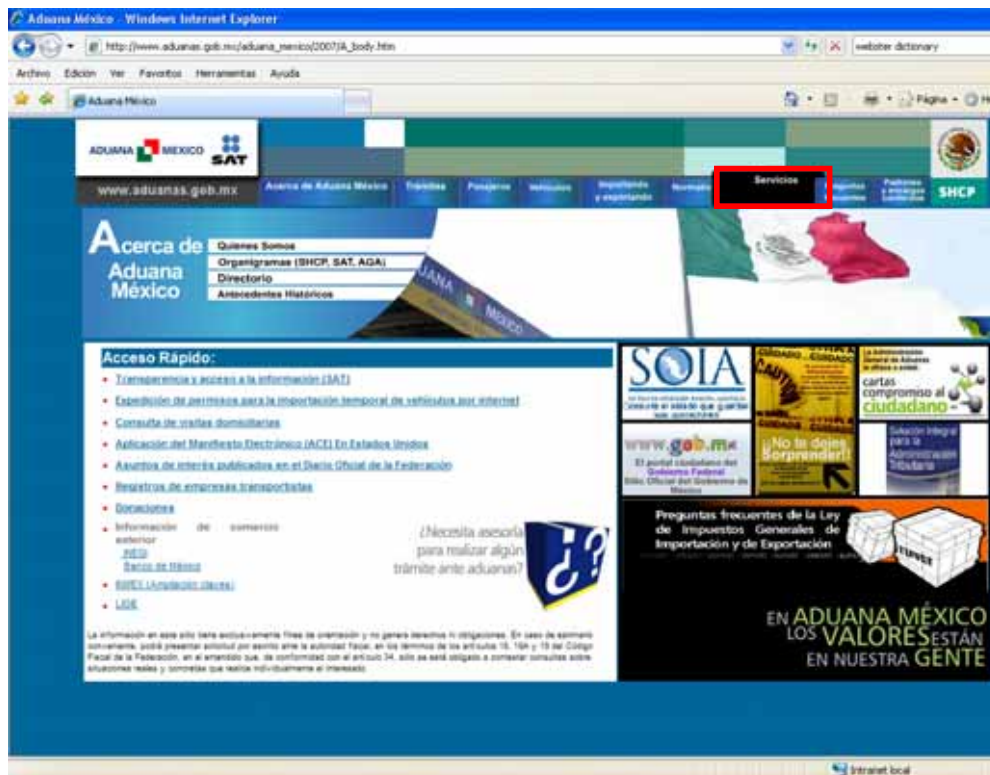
Aduana México - Windows Internet Explorer

http://www.aduanas.gob.mx/aduana_mexico/2007/A_body.htm

webster dictionary

Archivo Edición Ver Favoritos Herramientas Ayuda

Aduana México

Página

ADUANA MEXICO SAT

www.aduanas.gob.mx

Acerca de Aduana México | Trámites | Pasajeros | Vehículos | Importando y exportando | Normatividad | Servicios | Preguntas frecuentes | Padrones y encargos conferidos | SHCP

Acerca de Aduana México

Quienes Somos
Organigramas (SHCP, SAT, AGA)
Directorio
Antecedentes Históricos

Acceso Rápido:

- Transparencia y acceso a la información (SAT)
- Expedición de permisos para la importación temporal de vehículos por internet
- Consulta de visitas domiciliarias
- Aplicación del Manifiesto Electrónico (ACE) En Estados Unidos
- Asuntos de interés publicados en el Diario Oficial de la Federación
- Registros de empresas transportistas
- Donaciones
- Información de comercio exterior
INEGI
Banco de México
- SIREX (Ampliación claves)
- LIDE

¿Necesita asesoría para realizar algún trámite ante aduanas?

La información en este sitio tiene exclusivamente fines de orientación y no genera derechos ni obligaciones. En caso de estimarlo conveniente, podrá presentar solicitud por escrito ante la autoridad fiscal, en los términos de los artículos 18, 18A y 19 del Código Fiscal de la Federación, en el entendido que, de conformidad con el artículo 34, sólo se está obligado a contestar consultas sobre situaciones reales y concretas que realice individualmente el interesado.

SOIA
Consulte el estado que guardan sus operaciones

CUIDADO ... CUIDADO

cartas compromiso al ciudadano

www.gob.mx
El portal ciudadano del Gobierno Federal
Sitio Oficial del Gobierno de México

¡No te dejes Sorprender!

Solución Integral para la Administración Tributaria

Preguntas frecuentes de la Ley de Impuestos Generales de Importación y de Exportación

TIGIE

EN ADUANA MÉXICO LOS VALORES ESTÁN EN NUESTRA GENTE

Intranet local